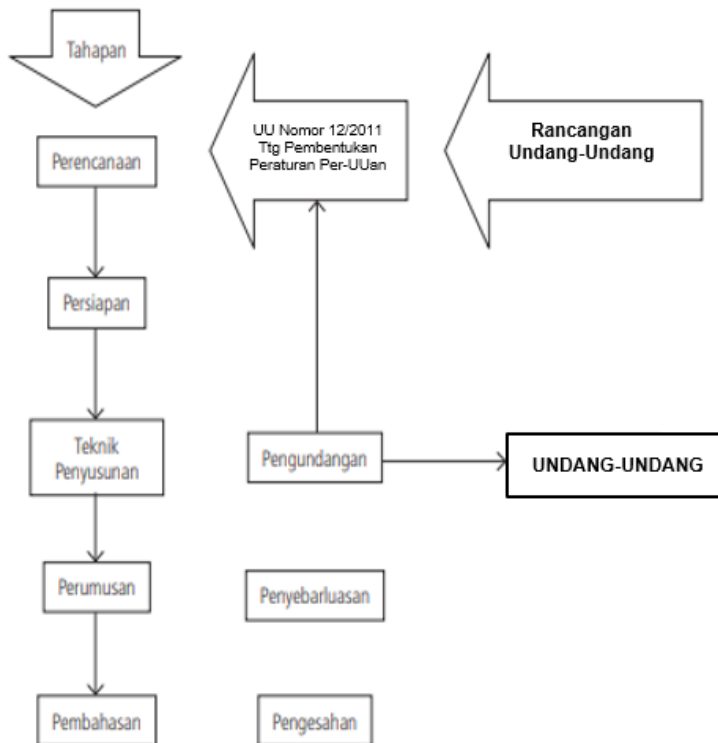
Tahapan

UU Nomor 12/2011
Ttg Pembentukan
Peraturan Per-UUan

Rancangan
Undang-Undang

Perencanaan

Persiapan

Teknik
Penyusunan

Perumusan

Pembahasan

Pengundangan

Penyebarluasan

Pengesahan

UNDANG-UNDANG